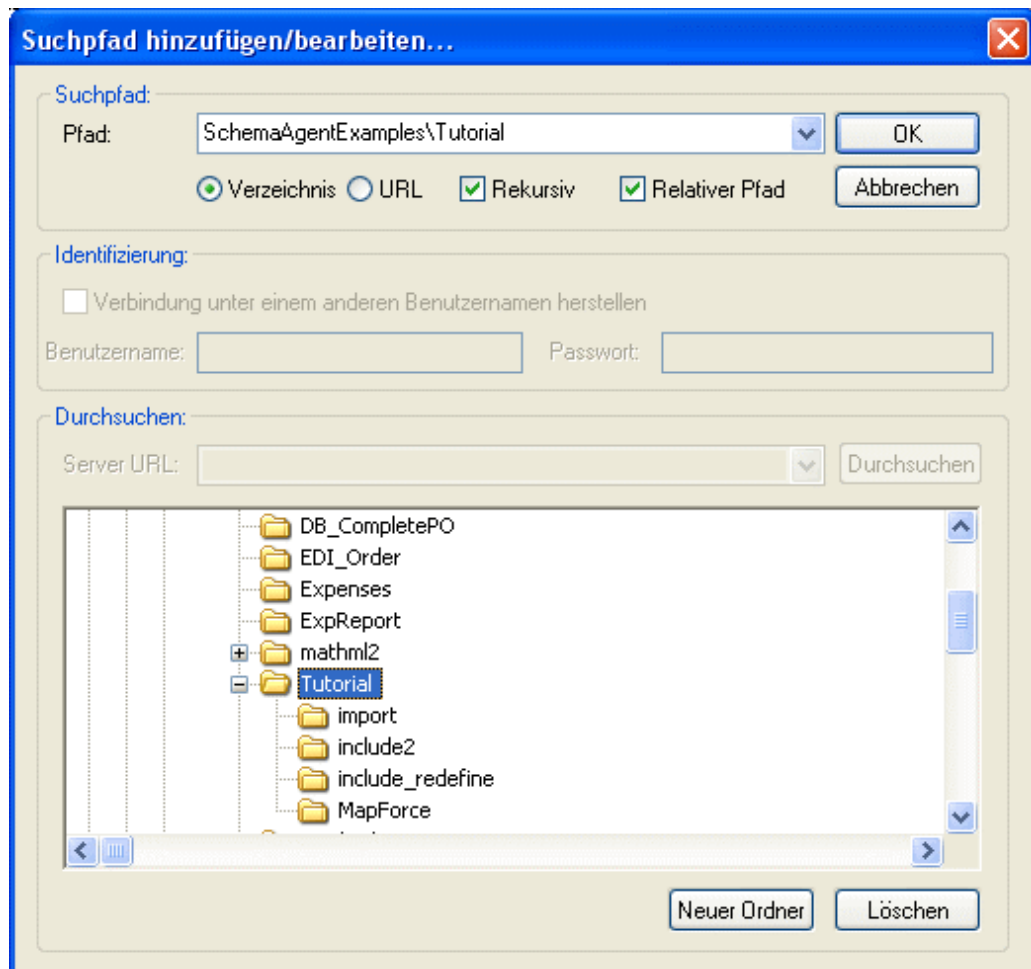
Suchpfad hinzufügen/bearbeiten...

Suchpfad:
Pfad: SchemaAgentExamples\Tutorial
OK
Verzeichnis URL Rekursiv Relativer Pfad
Abbrechen

Identifizierung:
Verbindung unter einem anderen Benutzernamen herstellen
Benutzername: Passwort:

Durchsuchen:
Server URL: Durchsuchen

DB_CompletePO
EDI_Order
Expenses
ExpReport
mathml2
Tutorial
import
include2
include_redefine
MapForce

Neuer Ordner
Löschen